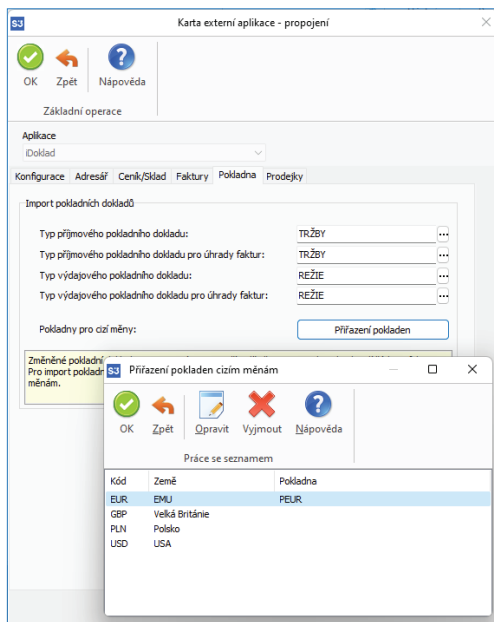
S3 Karta externí aplikace - propojení

OK Zpět Nápověda

Základní operace

Aplikace
iDoklad

Konfigurace Adresář Ceník/Sklad Faktury Pokladna Prodejky

Import pokladních dokladů

Typ příjmového pokladního dokladu: TRŽBY
Typ příjmového pokladního dokladu pro úhrady faktur: TRŽBY
Typ výdajového pokladního dokladu: REŽIE
Typ výdajového pokladního dokladu pro úhrady faktur: REŽIE

Pokladny pro cizí měny: Přiřazení pokladen

Změněné pokladní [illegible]
Pro import pokladn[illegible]
měnám.

S3 Přiřazení pokladen cizím měnám

OK Zpět Opravit Vyjmout Nápověda

Práce se seznamem

| Kód | Země | Pokladna |
|---|---|---|
| EUR | EMU | PEUR |
| GBP | Velká Británie | |
| PLN | Polsko | |
| USD | USA | |